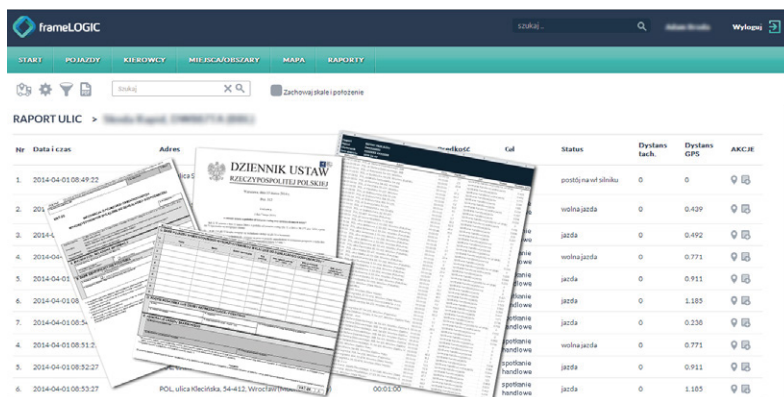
frameLOGIC

szukaj...

Wyloguj

START POJAZDY KIEROWCY MIEJSCA/OBSZARY MAPA RAPORTY

Szukaj

Zachowaj skalę i położenie

RAPORT ULIC > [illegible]

| Nr | Data i czas | Adres | Prędkość | Cel | Status | Dystans tach. | Dystans GPS | AKCJE |
|---|---|---|---|---|---|---|---|---|
| 1. | 2014-04-01 08:49:22 | | | | postój na wł silniku | 0 | 0 | |
| 2. | 201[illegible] | | | | wolna jazda | 0 | 0.439 | |
| 3. | 2014-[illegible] | | | | jazda | 0 | 0.492 | |
| 4. | 2014-04-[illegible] | | | | wolna jazda | 0 | 0.771 | |
| 5. | 2014-04-01 | | | | jazda | 0 | 0.911 | |
| 6. | 2014-04-01 08 | | | spotkanie handlowe | jazda | 0 | 1.183 | |
| 7. | 2014-04-01 08:5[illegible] | | | spotkanie handlowe | jazda | 0 | 0.238 | |
| 4. | 2014-04-01 08:51:2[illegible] | | | spotkanie handlowe | wolna jazda | 0 | 0.771 | |
| 5. | 2014-04-01 08:52:27 | | | spotkanie handlowe | jazda | 0 | 0.911 | |
| 6. | 2014-04-01 08:53:27 | POL, ulica Klecińska, 54-412, Wrocław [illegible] | 00:01:00 | spotkanie handlowe | jazda | 0 | 1.183 | |

DZIENNIK USTAW RZECZYPOSPOLITEJ POLSKIEJ